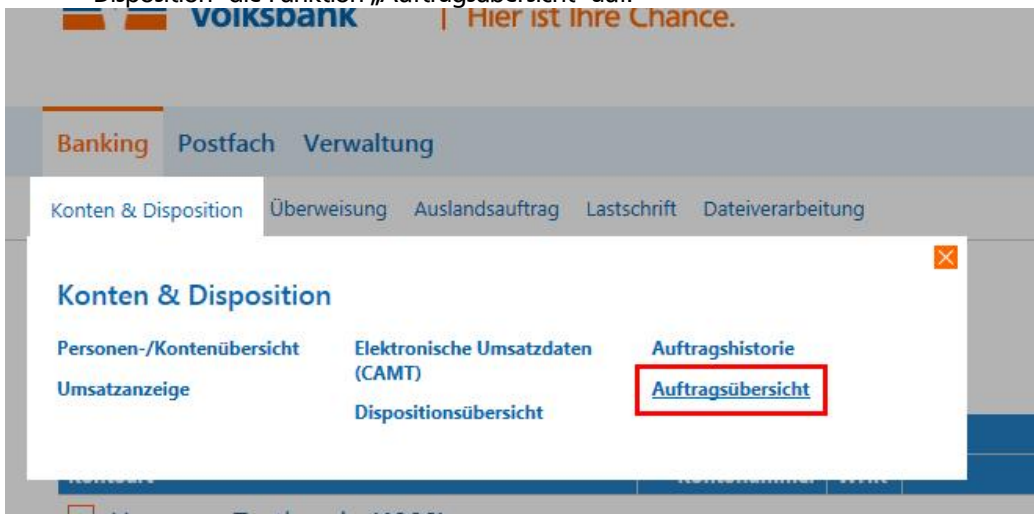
Disposition" die Funktion „Auftragsübersicht" auf.

Volksbank | Hier ist Ihre Chance.

Banking Postfach Verwaltung

Konten & Disposition Überweisung Auslandsauftrag Lastschrift Dateiverarbeitung

Konten & Disposition

Personen-/Kontenübersicht
Umsatzanzeige

Elektronische Umsatzdaten (CAMT)
Dispositionsübersicht

Auftragshistorie
Auftragsübersicht

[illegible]